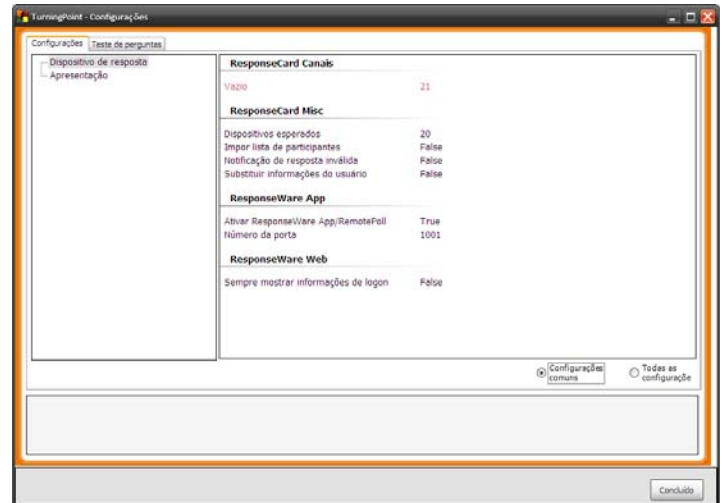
TurningPoint - Configurações

Configurações | Teste de perguntas

Dispositivo de resposta
Apresentação

ResponseCard Canais

| | |
|---|---|
| Vazio | 21 |

ResponseCard Misc

| | |
|---|---|
| Dispositivos esperados | 20 |
| Impor lista de participantes | False |
| Notificação de resposta inválida | False |
| Substituir informações do usuário | False |

ResponseWare App

| | |
|---|---|
| Ativar ResponseWare App/RemotePoll | True |
| Número da porta | 1001 |

ResponseWare Web

| | |
|---|---|
| Sempre mostrar informações de logon | False |

Configurações comuns
Todas as configuraçõe

Concluído